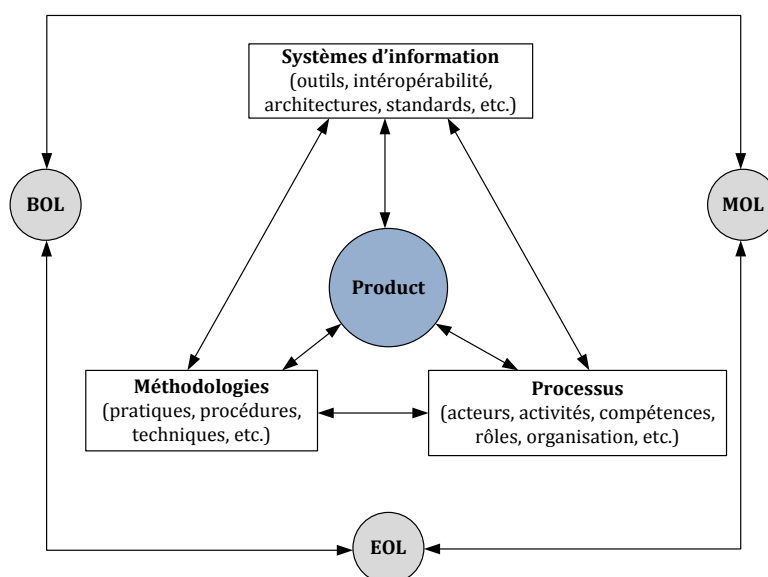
**Systèmes d'information**
(outils, intéropérabilité, architectures, standards, etc.)

BOL

MOL

Product

**Méthodologies**
(pratiques, procédures, techniques, etc.)

**Processus**
(acteurs, activités, compétences, rôles, organisation, etc.)

EOL